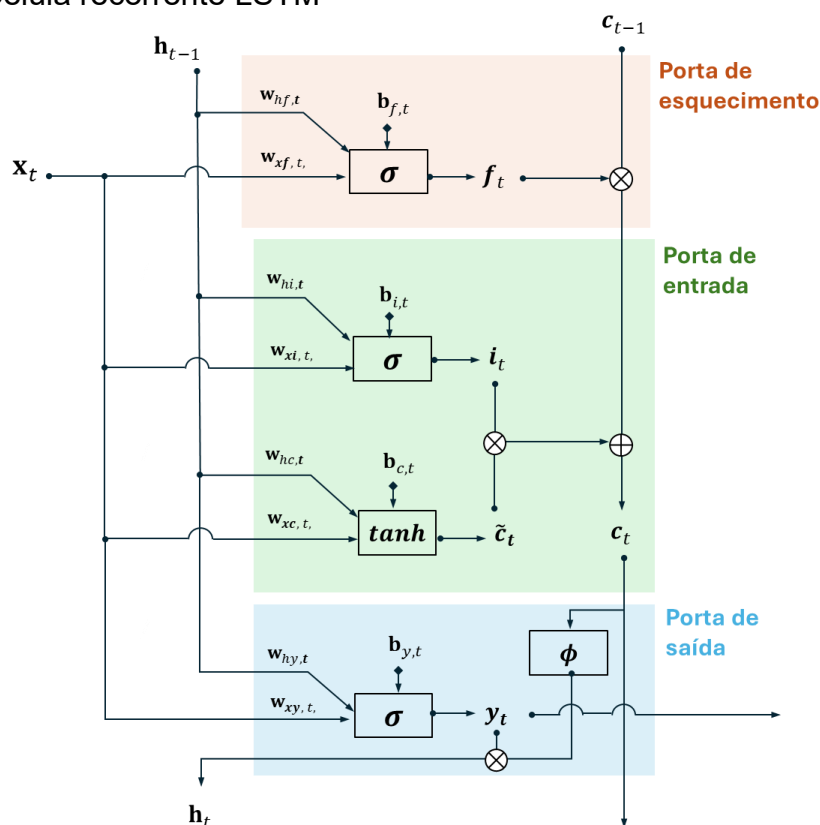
Célula recorrente LSTM

$\mathbf{c}_{t-1}$

$\mathbf{h}_{t-1}$

Porta de esquecimento

$\mathbf{w}_{hf,t}$

$\mathbf{b}_{f,t}$

$\mathbf{x}_t$

$\mathbf{w}_{xf,t,}$

$\boldsymbol{\sigma}$

$\boldsymbol{f}_t$

Porta de entrada

$\mathbf{w}_{hi,t}$

$\mathbf{b}_{i,t}$

$\mathbf{w}_{xi,t,}$

$\boldsymbol{\sigma}$

$\boldsymbol{i}_t$

$\mathbf{w}_{hc,t}$

$\mathbf{b}_{c,t}$

$\mathbf{w}_{xc,t,}$

$\boldsymbol{tanh}$

$\tilde{\boldsymbol{c}}_t$

$\boldsymbol{c}_t$

Porta de saída

$\boldsymbol{\phi}$

$\mathbf{w}_{hy,t}$

$\mathbf{b}_{y,t}$

$\mathbf{w}_{xy,t,}$

$\boldsymbol{\sigma}$

$\boldsymbol{y}_t$

$\mathbf{h}_t$